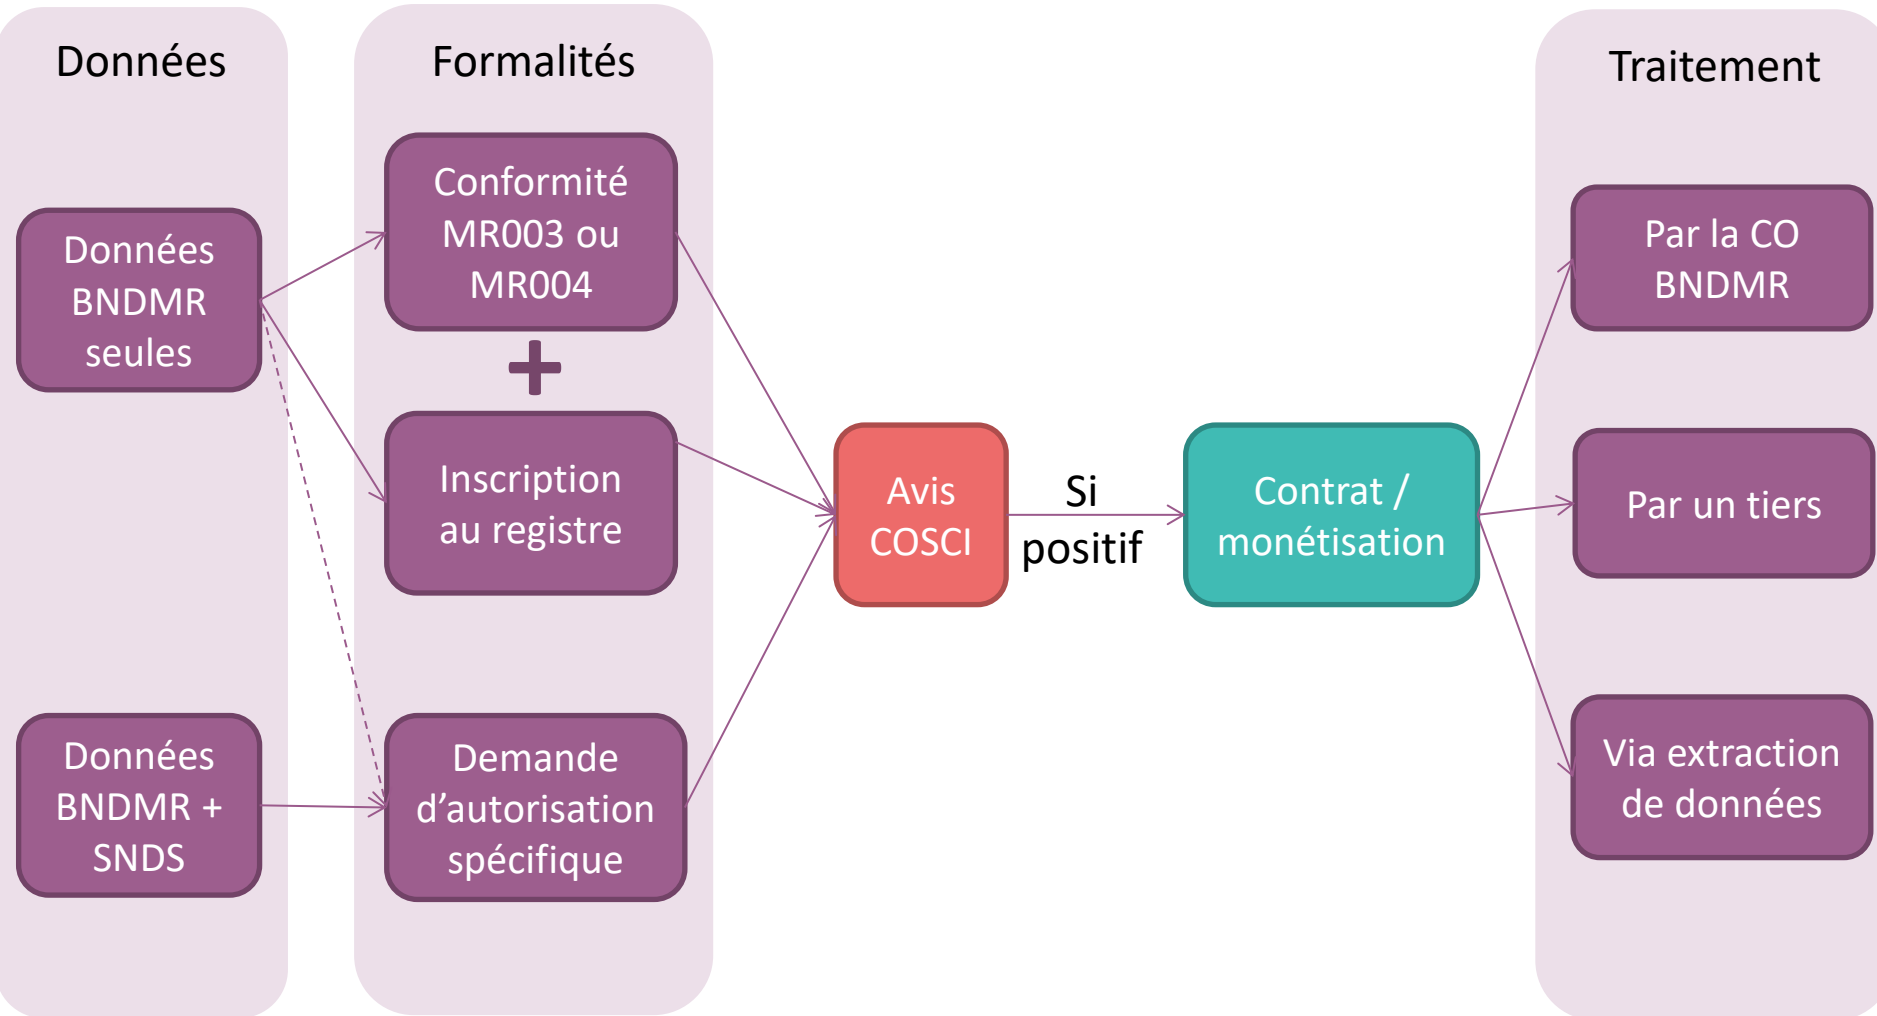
Données

Données BNDMR seules

Données BNDMR + SNDS

Formalités

Conformité MR003 ou MR004

+

Inscription au registre

Demande d'autorisation spécifique

Avis COSCI

Si positif

Contrat / monétisation

Traitement

Par la CO BNDMR

Par un tiers

Via extraction de données